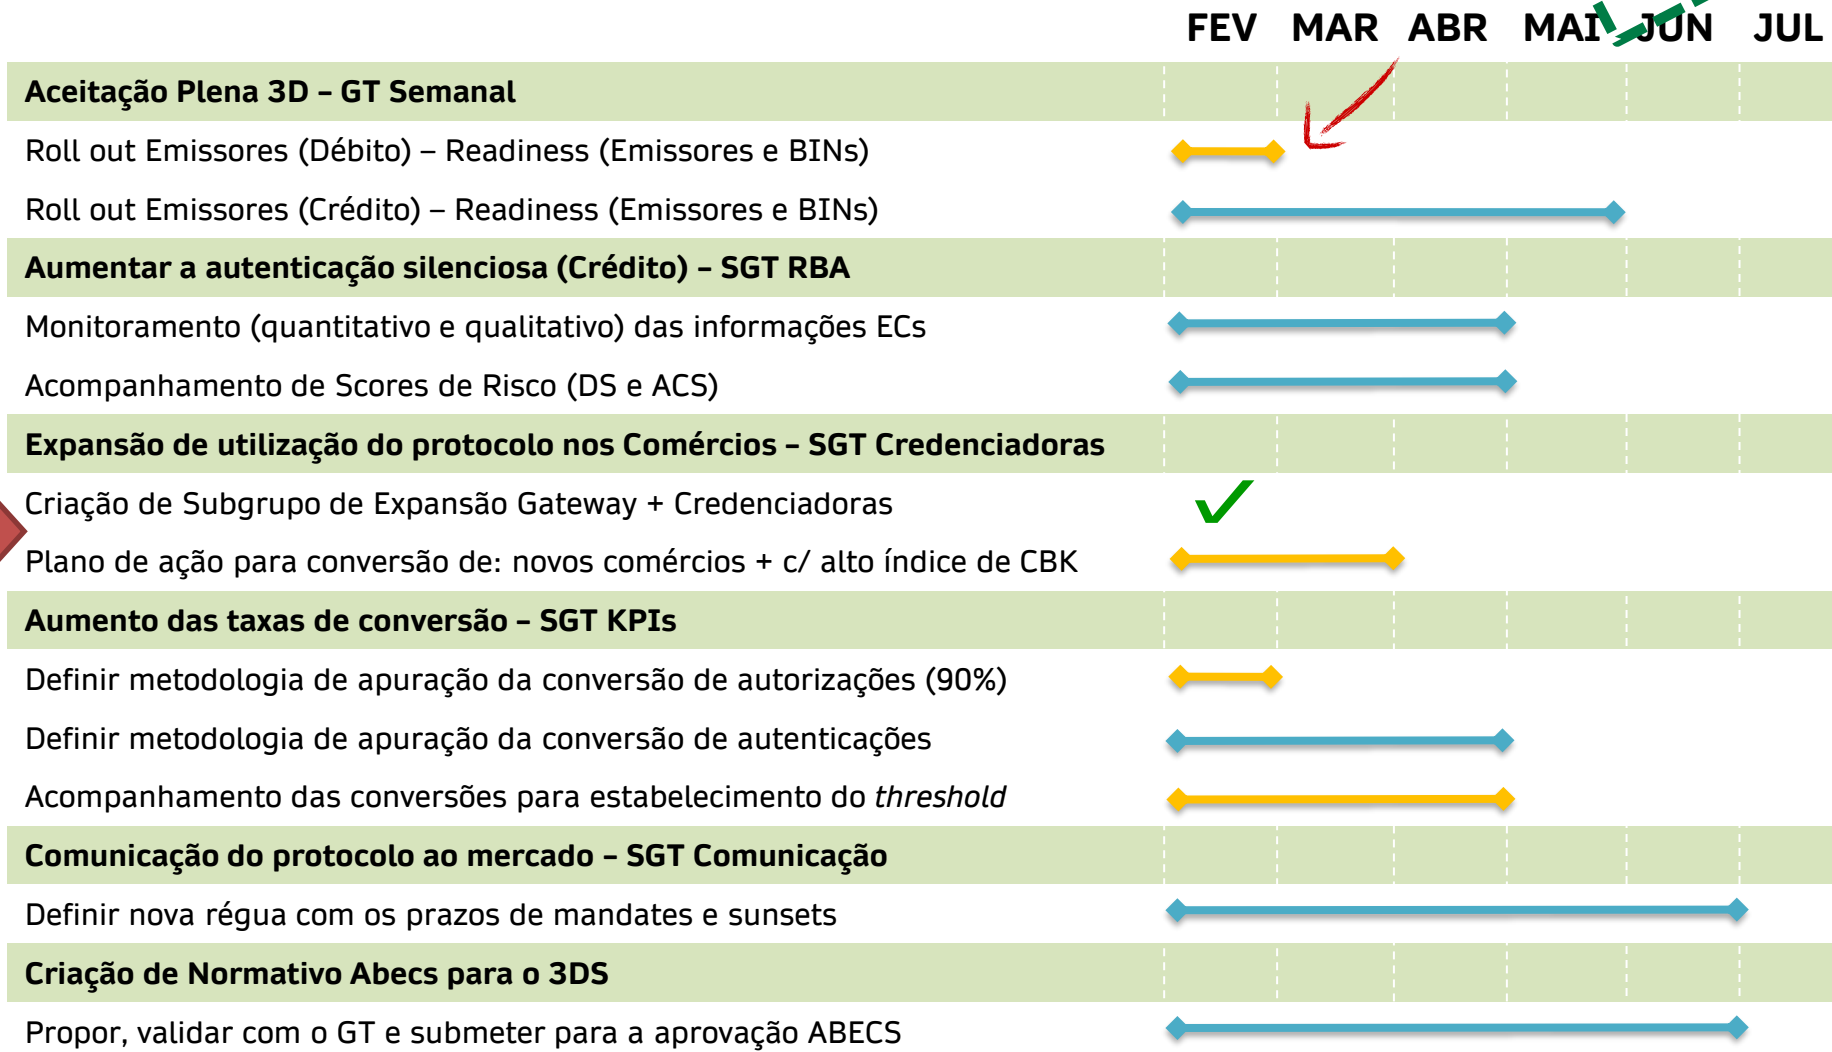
FEV MAR ABR MAI JUN JUL

| | |
|---|---|
| **Aceitação Plena 3D – GT Semanal** | |
| Roll out Emissores (Débito) – Readiness (Emissores e BINs) | |
| Roll out Emissores (Crédito) – Readiness (Emissores e BINs) | |
| **Aumentar a autenticação silenciosa (Crédito) – SGT RBA** | |
| Monitoramento (quantitativo e qualitativo) das informações ECs | |
| Acompanhamento de Scores de Risco (DS e ACS) | |
| **Expansão de utilização do protocolo nos Comércios – SGT Credenciadoras** | |
| Criação de Subgrupo de Expansão Gateway + Credenciadoras | |
| Plano de ação para conversão de: novos comércios + c/ alto índice de CBK | |
| **Aumento das taxas de conversão – SGT KPIs** | |
| Definir metodologia de apuração da conversão de autorizações (90%) | |
| Definir metodologia de apuração da conversão de autenticações | |
| Acompanhamento das conversões para estabelecimento do *threshold* | |
| **Comunicação do protocolo ao mercado – SGT Comunicação** | |
| Definir nova régua com os prazos de mandates e sunsets | |
| **Criação de Normativo Abecs para o 3DS** | |
| Propor, validar com o GT e submeter para a aprovação ABECS | |